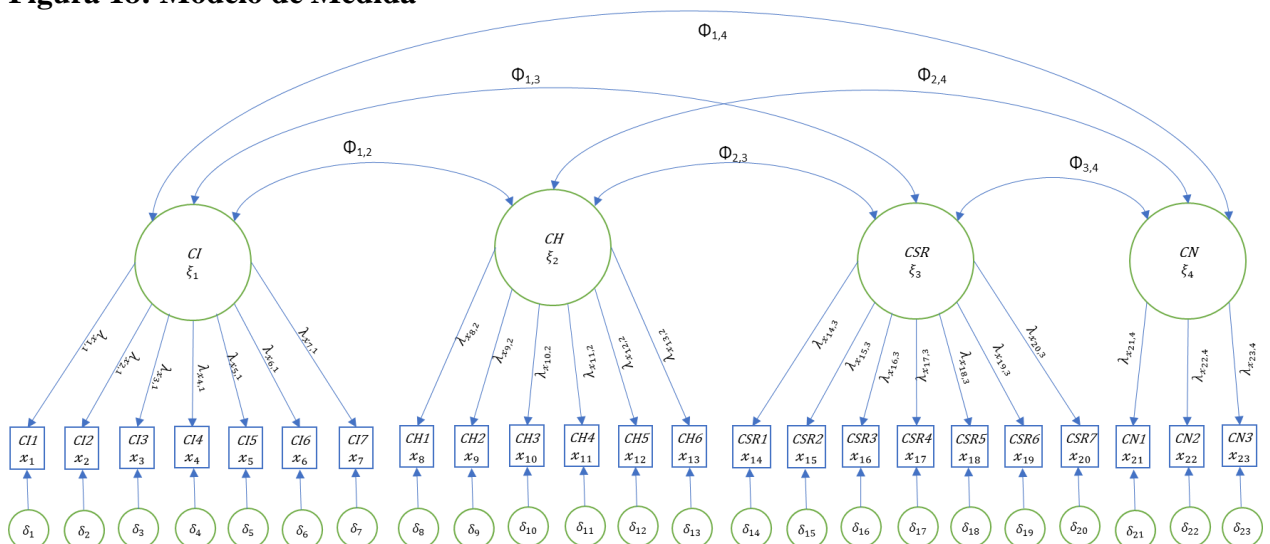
Figura 18: Modelo de Medida

$\Phi_{1,4}$

$\Phi_{1,3}$

$\Phi_{2,4}$

$\Phi_{1,2}$

$\Phi_{2,3}$

$\Phi_{3,4}$

$CI$
$\xi_1$

$CH$
$\xi_2$

$CSR$
$\xi_3$

$CN$
$\xi_4$

$\lambda_{x_{1,1}}$ $\lambda_{x_{2,1}}$ $\lambda_{x_{3,1}}$ $\lambda_{x_{4,1}}$ $\lambda_{x_{5,1}}$ $\lambda_{x_{6,1}}$ $\lambda_{x_{7,1}}$

$\lambda_{x_{8,2}}$ $\lambda_{x_{9,2}}$ $\lambda_{x_{10,2}}$ $\lambda_{x_{11,2}}$ $\lambda_{x_{12,2}}$ $\lambda_{x_{13,2}}$

$\lambda_{x_{14,3}}$ $\lambda_{x_{15,3}}$ $\lambda_{x_{16,3}}$ $\lambda_{x_{17,3}}$ $\lambda_{x_{18,3}}$ $\lambda_{x_{19,3}}$ $\lambda_{x_{20,3}}$

$\lambda_{x_{21,4}}$ $\lambda_{x_{22,4}}$ $\lambda_{x_{23,4}}$

CI1 $x_1$ | CI2 $x_2$ | CI3 $x_3$ | CI4 $x_4$ | CI5 $x_5$ | CI6 $x_6$ | CI7 $x_7$ | CH1 $x_8$ | CH2 $x_9$ | CH3 $x_{10}$ | CH4 $x_{11}$ | CH5 $x_{12}$ | CH6 $x_{13}$ | CSR1 $x_{14}$ | CSR2 $x_{15}$ | CSR3 $x_{16}$ | CSR4 $x_{17}$ | CSR5 $x_{18}$ | CSR6 $x_{19}$ | CSR7 $x_{20}$ | CN1 $x_{21}$ | CN2 $x_{22}$ | CN3 $x_{23}$

$\delta_1$ $\delta_2$ $\delta_3$ $\delta_4$ $\delta_5$ $\delta_6$ $\delta_7$ $\delta_8$ $\delta_9$ $\delta_{10}$ $\delta_{11}$ $\delta_{12}$ $\delta_{13}$ $\delta_{14}$ $\delta_{15}$ $\delta_{16}$ $\delta_{17}$ $\delta_{18}$ $\delta_{19}$ $\delta_{20}$ $\delta_{21}$ $\delta_{22}$ $\delta_{23}$